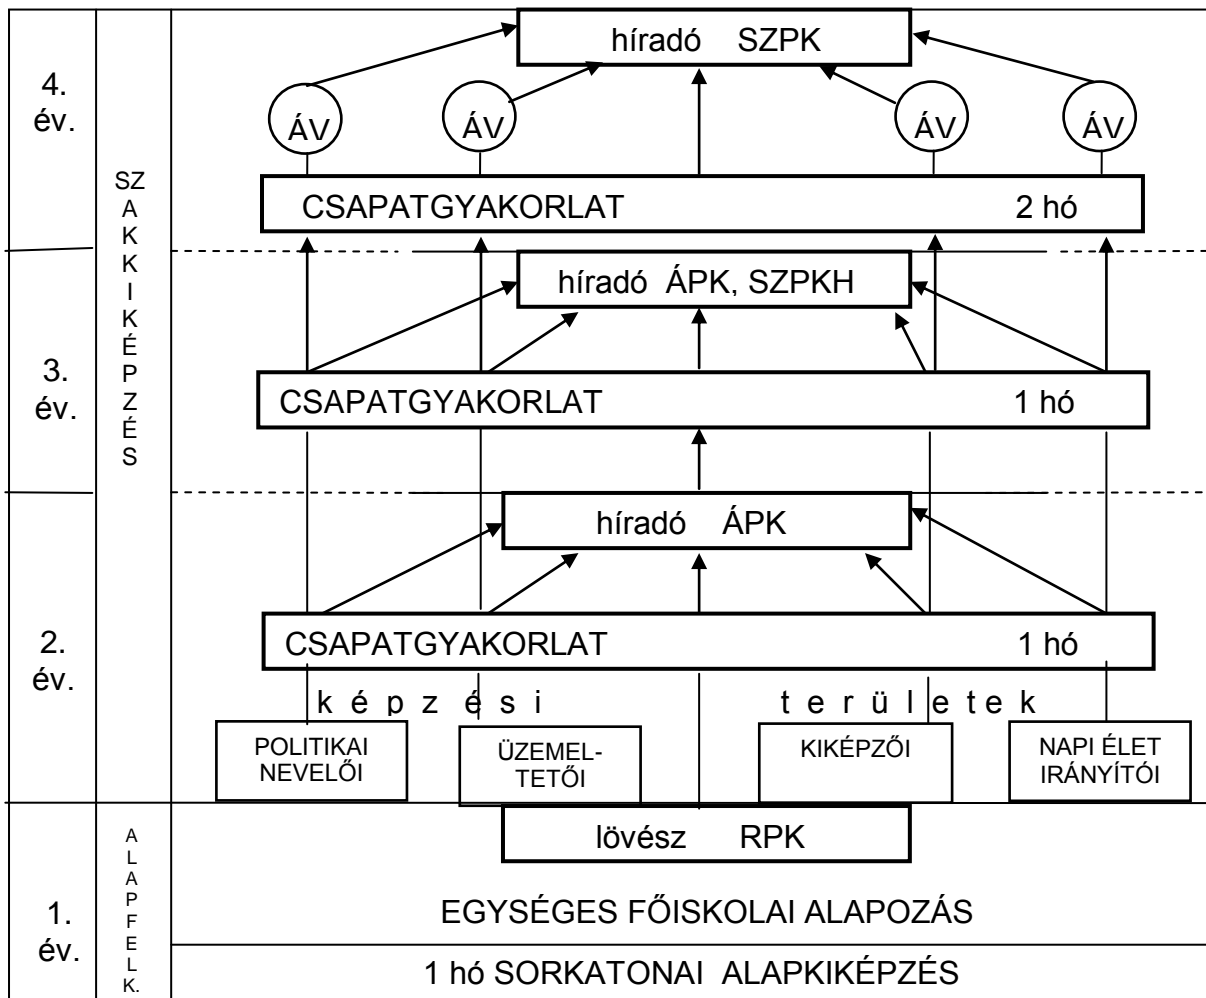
4. év.

SZAKKIKÉPZÉS

híradó SZPK

ÁV ÁV ÁV ÁV

CSAPATGYAKORLAT 2 hó

3. év.

híradó ÁPK, SZPKH

CSAPATGYAKORLAT 1 hó

2. év.

híradó ÁPK

CSAPATGYAKORLAT 1 hó

k é p z é s i t e r ü l e t e k

POLITIKAI NEVELŐI

ÜZEMELTETŐI

KIKÉPZŐI

NAPI ÉLET IRÁNYÍTÓI

1. év.

ALAPFELK.

lövész RPK

EGYSÉGES FŐISKOLAI ALAPOZÁS

1 hó SORKATONAI ALAPKIKÉPZÉS